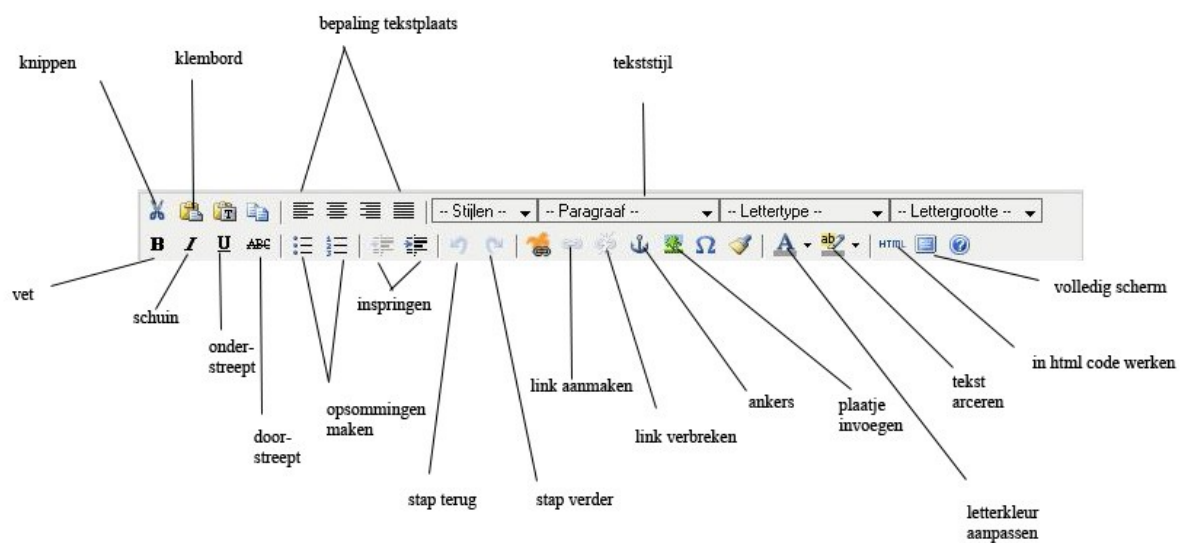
bepaling tekstplaats

knippen

klembord

tekststijl

-- Stijlen --

-- Paragraaf --

-- Lettertype --

-- Lettergrootte --

B I U ABC

HTML

volledig scherm

vet

schuin

inspringen

onder-streept

in html code werken

link aanmaken

ankers

tekst arceren

opsommingen maken

plaatje invoegen

door-streept

link verbreken

stap terug

stap verder

letterkleur aanpassen